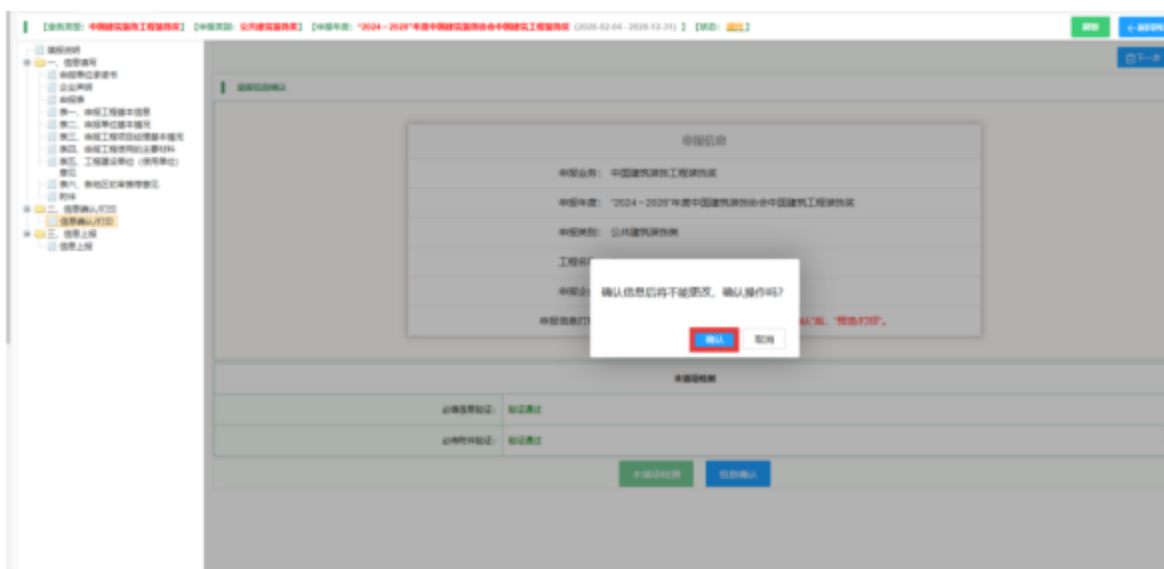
【业务类型：中国建筑装饰工程装饰奖】【申报类别：公共建筑装饰类】【申报年度："2024～2025"年度中国建筑装饰协会中国建筑工程装饰奖（2026-02-04 - 2026-12-31）】【状态：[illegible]】

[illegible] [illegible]

填报说明
一、信息填写
申报单位承诺书
企业声明
申报表
表一、申报工程基本信息
表二、申报单位基本情况
表三、申报工程项目经理基本情况
表四、申报工程使用的主要材料
表五、工程建设单位（使用单位）意见
表六、各地区初审推荐意见
附件
二、信息确认打印
信息确认打印
三、信息上报
信息上报

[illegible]

填报信息确认

申报信息

申报业务： 中国建筑装饰工程装饰奖

申报年度： "2024～2025"年度中国建筑装饰协会中国建筑工程装饰奖

申报类别： 公共建筑装饰类

工程名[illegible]

申报企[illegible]

申报信息打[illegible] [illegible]认"后，"预览打印"。

确认信息后将不能修改，确认操作吗？

确认 取消

本项目检测

必填信息验证： 验证通过

必传附件验证： 验证通过

本项目检测 信息确认